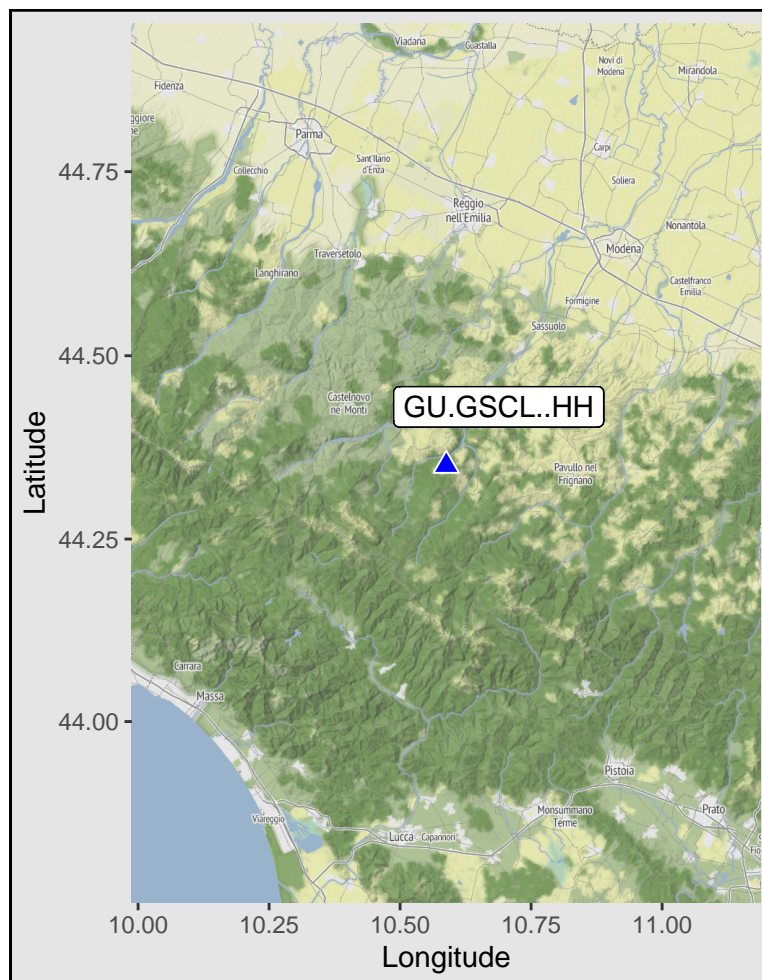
Viadana
Guastalla
Novi di Modena
Mirandola
Fidenza
Parma
Carpi
Sant'Ilario d'Enza
Collecchio
Soliera
Reggio nell'Emilia
Nonantola
Modena
Traversetolo
Langhirano
Castelfranco Emilia
Formigine
Sassuolo
Castelnovo ne' Monti
GU.GSCL..HH
Pavullo nel Frignano
Carrara
Massa
Pistoia
Prato
Viareggio
Monsummano Terme
Lucca
Capannori
44.75
44.50
44.25
44.00
Latitude
10.00
10.25
10.50
10.75
11.00
Longitude